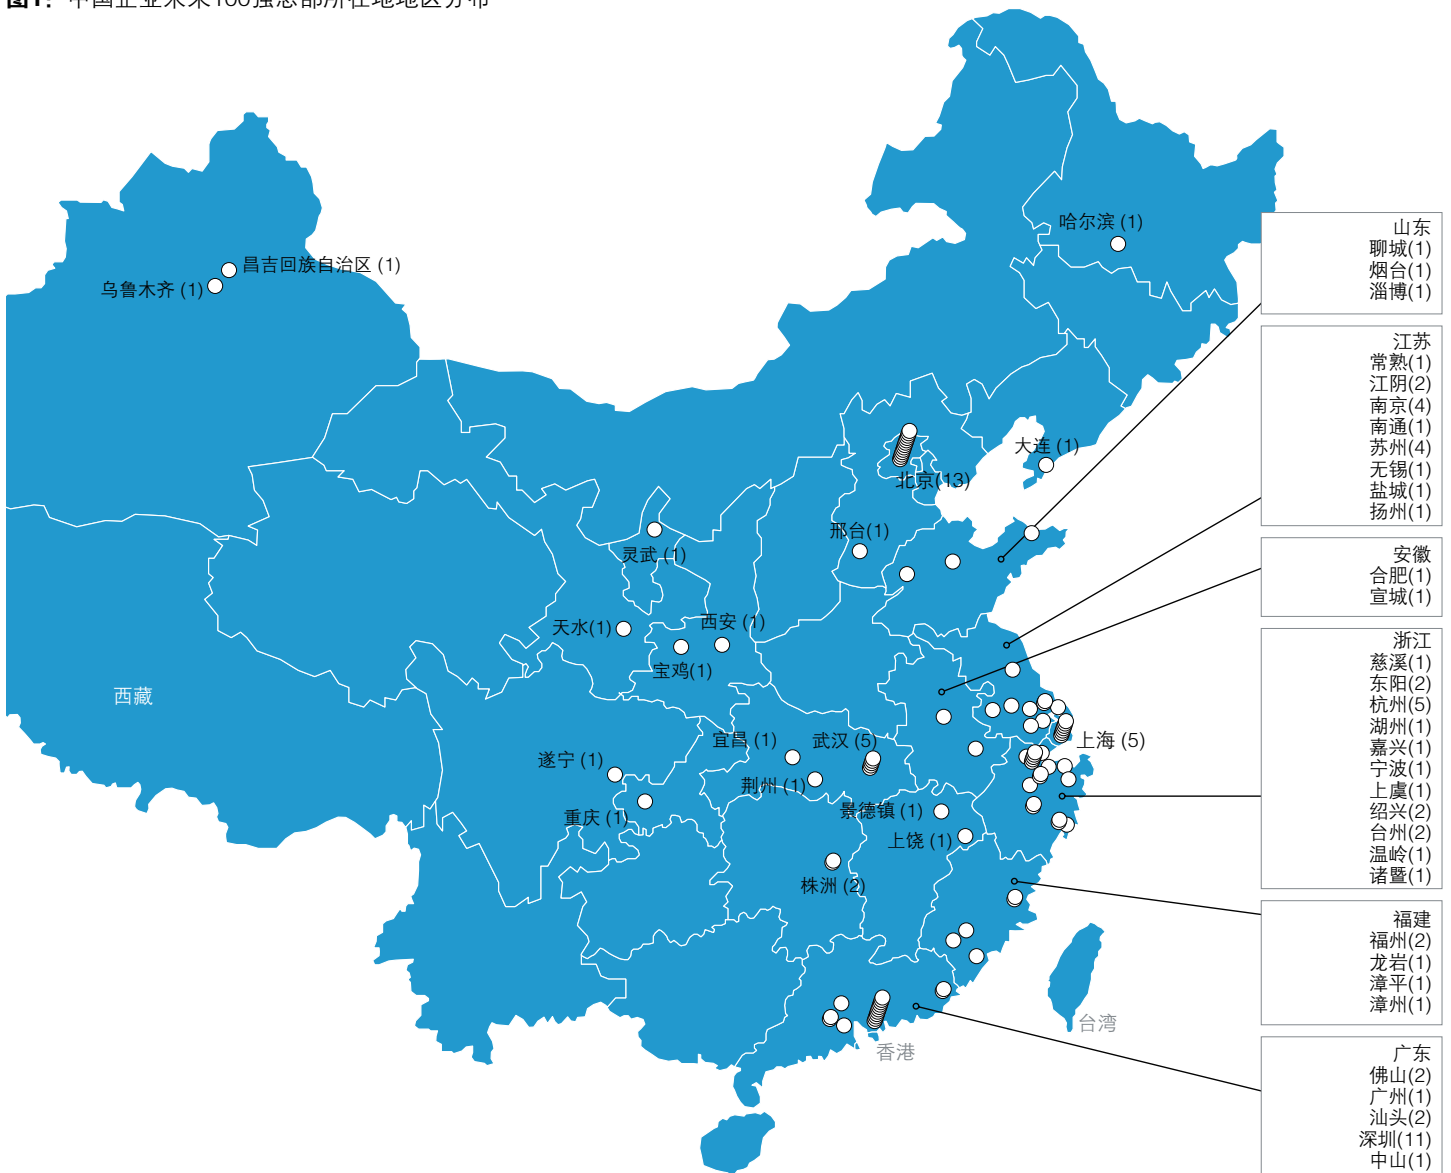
图1: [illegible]

昌吉回族自治区 (1)
乌鲁木齐 (1)
哈尔滨 (1)
大连 (1)
北京(13)
邢台(1)
灵武 (1)
天水(1)
西安 (1)
宝鸡(1)
西藏
宜昌 (1)
武汉 (5)
荆州 (1)
遂宁 (1)
重庆 (1)
景德镇 (1)
上饶 (1)
株洲 (2)
上海 (5)
台湾
香港

山东
聊城(1)
烟台(1)
淄博(1)

江苏
常熟(1)
江阴(2)
南京(4)
南通(1)
苏州(4)
无锡(1)
盐城(1)
扬州(1)

安徽
合肥(1)
宣城(1)

浙江
慈溪(1)
东阳(2)
杭州(5)
湖州(1)
嘉兴(1)
宁波(1)
上虞(1)
绍兴(2)
台州(2)
温岭(1)
诸暨(1)

福建
福州(2)
龙岩(1)
漳平(1)
漳州(1)

广东
佛山(2)
广州(1)
汕头(2)
深圳(11)
中山(1)